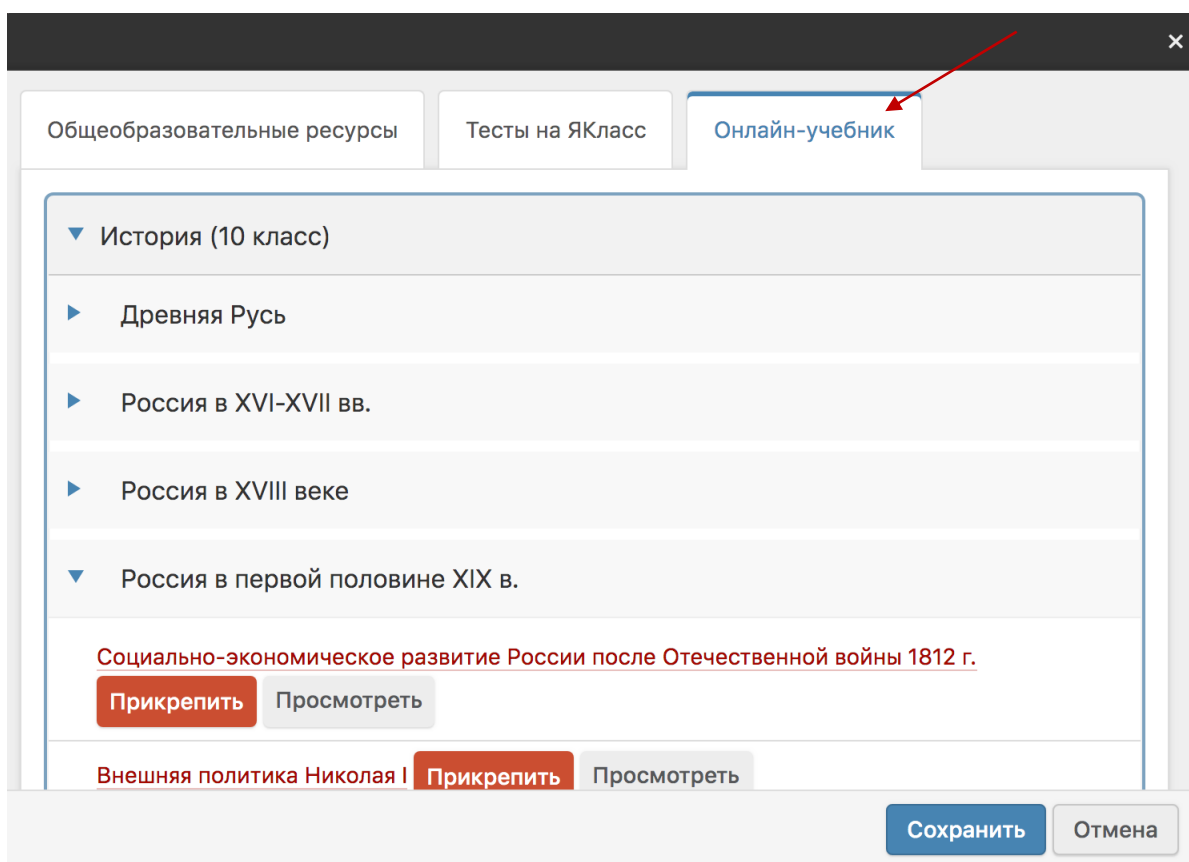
×

Общеобразовательные ресурсы
Тесты на ЯКласс
Онлайн-учебник

История (10 класс)

Древняя Русь

Россия в XVI-XVII вв.

Россия в XVIII веке

Россия в первой половине XIX в.

Социально-экономическое развитие России после Отечественной войны 1812 г.
Прикрепить
Просмотреть

Внешняя политика Николая I
Прикрепить
Просмотреть

Сохранить
Отмена